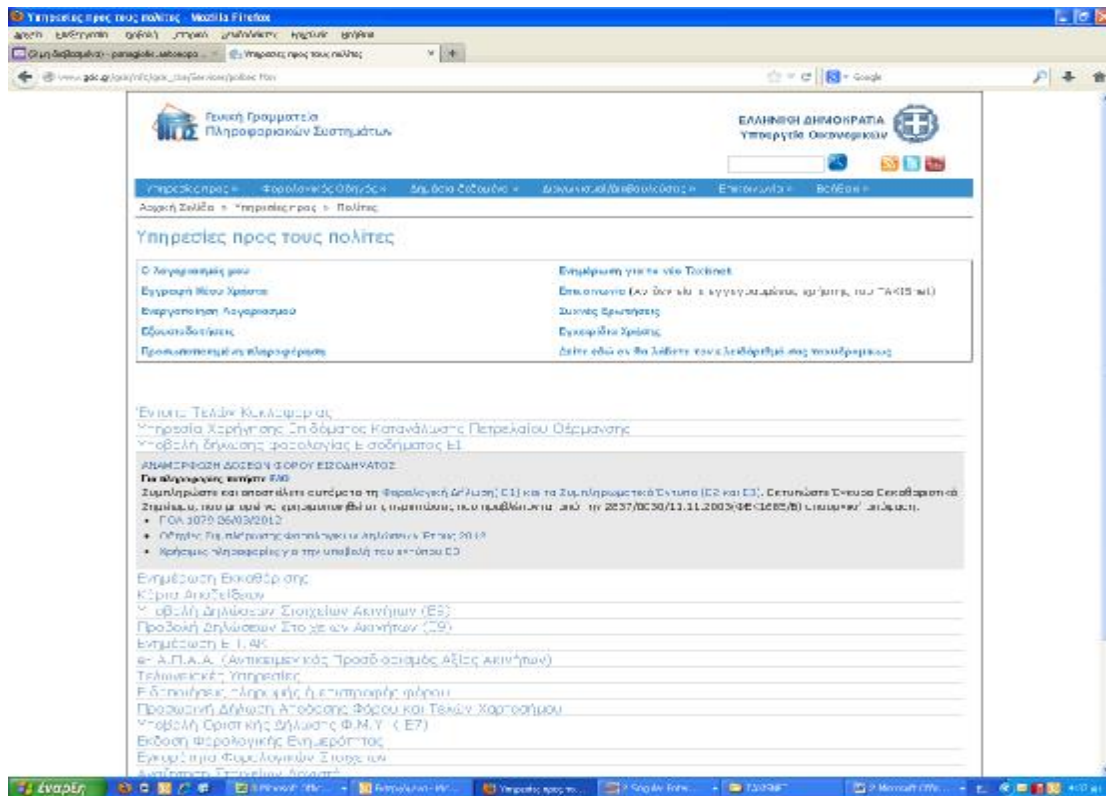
Υπηρεσίες προς τους πολίτες - Mozilla Firefox

Αρχείο Επεξεργασία Προβολή Ιστορικό Σελιδοδείκτες Εργαλεία Βοήθεια

Ε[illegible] - panagiotis.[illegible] | Υπηρεσίες προς τους πολίτες | +

www.gsis.gr/gsis/info/gsis_site/Services/polites.html

Google

Γενική Γραμματεία Πληροφοριακών Συστημάτων

ΕΛΛΗΝΙΚΗ ΔΗΜΟΚΡΑΤΙΑ
Υπουργείο Οικονομικών

Υπηρεσίες προς » | Φορολογικός Οδηγός » | Δημόσια Ζητούμενα » | Διαγωνισμοί/Διαβουλεύσεις » | Επικοινωνία » | Βοήθεια »

Αρχική Σελίδα » Υπηρεσίες προς » Πολίτες

Υπηρεσίες προς τους πολίτες

| Ο λογαριασμός μου | Ενημέρωση για το νέο Taxisnet |
|---|---|
| Εγγραφή Νέου Χρήστη | Επικοινωνία (Αν δεν είστε εγγεγραμμένος χρήστης του TAXISnet) |
| Ενεργοποίηση Λογαριασμού | Συχνές Ερωτήσεις |
| Εξουσιοδοτήσεις | Εγχειρίδιο Χρήσης |
| Προσωποποιημένη πληροφόρηση | Δείτε εδώ αν θα λάβετε τον ελάχιστο μας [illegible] |

Έντυπα Τελών Κυκλοφορίας
Υπηρεσία Χορήγησης Επιδόματος Κατανάλωσης Πετρελαίου Θέρμανσης
Υποβολή δήλωσης φορολογίας Εισοδήματος Ε1

ΑΝΑΜΟΡΦΩΣΗ ΔΟΣΕΩΝ ΦΟΡΟΥ ΕΙΣΟΔΗΜΑΤΟΣ
Για πληροφορίες πατήστε Εδώ
Συμπληρώστε και αποστείλετε ευχάριστα τη Φορολογική Δήλωση (Ε1) και τα Συμπληρωματικά Έντυπα (Ε2 και Ε3). Εκτυπώστε Ενιαίο Εκκαθαριστικό Σημείωμα, που μπορεί να χρησιμοποιηθεί στις περιπτώσεις που προβλέπονται από την 2837/0030/11.11.2003(ΦΕΚ1685/Β) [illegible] απόφαση.
• ΠΟΛ 1070 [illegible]/2012
• Οδηγίες για πλήρωση φορολογικών δηλώσεων Έτους 2012
• Χρήσιμες πληροφορίες για την υποβολή του εντύπου Ε3

Ενημέρωση Εκκαθάρισης
Κύρια Αποτελέσματα
Υποβολή Δηλώσεων Στοιχείων Ακινήτων (Ε9)
Προβολή Δηλώσεων Στοιχείων Ακινήτων (Ε9)
Ενημέρωση Ε.Τ.ΑΚ
e-Α.Π.Α.Α. (Αντικειμενικός Προσδιορισμός Αξίας Ακινήτων)
Τελωνειακές Υπηρεσίες
Ειδοποιήσεις πληρωμής ή επιστροφής φόρου
Προσωρινή Δήλωση Απόδοσης Φόρου και Τελών Χαρτοσήμου
Υποβολή Οριστικής Δήλωσης Φ.Μ.Υ. ( Ε7)
Έκδοση Φορολογικής Ενημερότητας
Εγχειρίδιο Φορολογικών Στοιχείων
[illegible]

Έναρξη